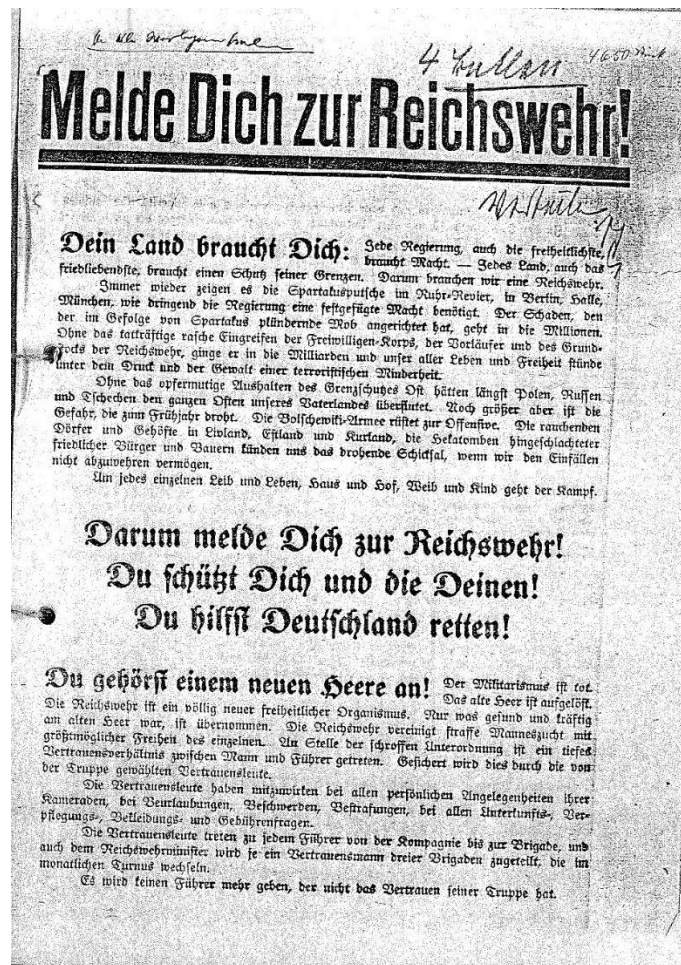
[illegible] 4 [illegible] 4650 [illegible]

Melde Dich zur Reichswehr!

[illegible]

Dein Land braucht Dich: Jede Regierung, auch die freiheitlichste, braucht Macht. — Jedes Land, auch das friedliebendste, braucht einen Schutz seiner Grenzen. Darum brauchen wir eine Reichswehr.

Immer wieder zeigen es die Spartakusputsche im Ruhr-Revier, in Berlin, Halle, München, wie dringend die Regierung eine festgefügte Macht benötigt. Der Schaden, den der im Gefolge von Spartakus plündernde Mob angerichtet hat, geht in die Millionen. Ohne das tatkräftige rasche Eingreifen der Freiwilligen-Korps, der Vorläufer und des Grundstocks der Reichswehr, ginge er in die Milliarden und unser aller Leben und Freiheit stünde unter dem Druck und der Gewalt einer terroristischen Minderheit.

Ohne das opfermutige Aushalten des Grenzschutzes Ost hätten längst Polen, Russen und Tschechen den ganzen Osten unseres Vaterlandes überflutet. Noch größer aber ist die Gefahr, die zum Frühjahr droht. Die Bolschewiki-Armee rüstet zur Offensive. Die rauchenden Dörfer und Gehöfte in Livland, Estland und Kurland, die Hekatomben hingeschlachteter friedlicher Bürger und Bauern künden uns das drohende Schicksal, wenn wir den Einfällen nicht abzuwehren vermögen.

Um jedes einzelnen Leib und Leben, Haus und Hof, Weib und Kind geht der Kampf.

Darum melde Dich zur Reichswehr!
Du schützt Dich und die Deinen!
Du hilfst Deutschland retten!

Du gehörst einem neuen Heere an! Der Militarismus ist tot. Das alte Heer ist aufgelöst. Die Reichswehr ist ein völlig neuer freiheitlicher Organismus. Nur was gesund und kräftig am alten Heer war, ist übernommen. Die Reichswehr vereinigt straffe Manneszucht mit größtmöglicher Freiheit des einzelnen. An Stelle der schroffen Unterordnung ist ein tiefes Vertrauensverhältnis zwischen Mann und Führer getreten. Gesichert wird dies durch die von der Truppe gewählten Vertrauensleute.

Die Vertrauensleute haben mitzuwirken bei allen persönlichen Angelegenheiten ihrer Kameraden, bei Beurlaubungen, Beschwerden, Bestrafungen, bei allen Unterkunfts-, Verpflegungs-, Bekleidungs- und Gebührenfragen.

Die Vertrauensleute treten zu jedem Führer von der Kompagnie bis zur Brigade, und auch dem Reichswehrminister wird je ein Vertrauensmann dreier Brigaden zugeteilt, die im monatlichen Turnus wechseln.

Es wird keinen Führer mehr geben, der nicht das Vertrauen seiner Truppe hat.